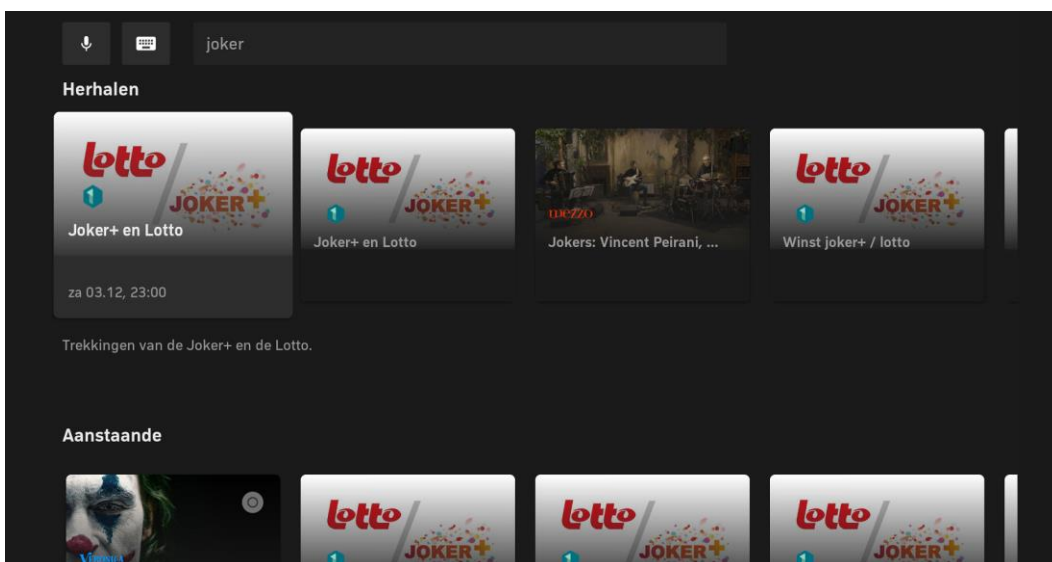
joker

Herhalen

lotto JOKER+
Joker+ en Lotto
za 03.12, 23:00

lotto JOKER+
Joker+ en Lotto

mezzo
Jokers: Vincent Peirani, ...

lotto JOKER+
Winst joker+ / lotto

Trekkingen van de Joker+ en de Lotto.

Aanstaande

lotto JOKER+

lotto JOKER+

lotto JOKER+